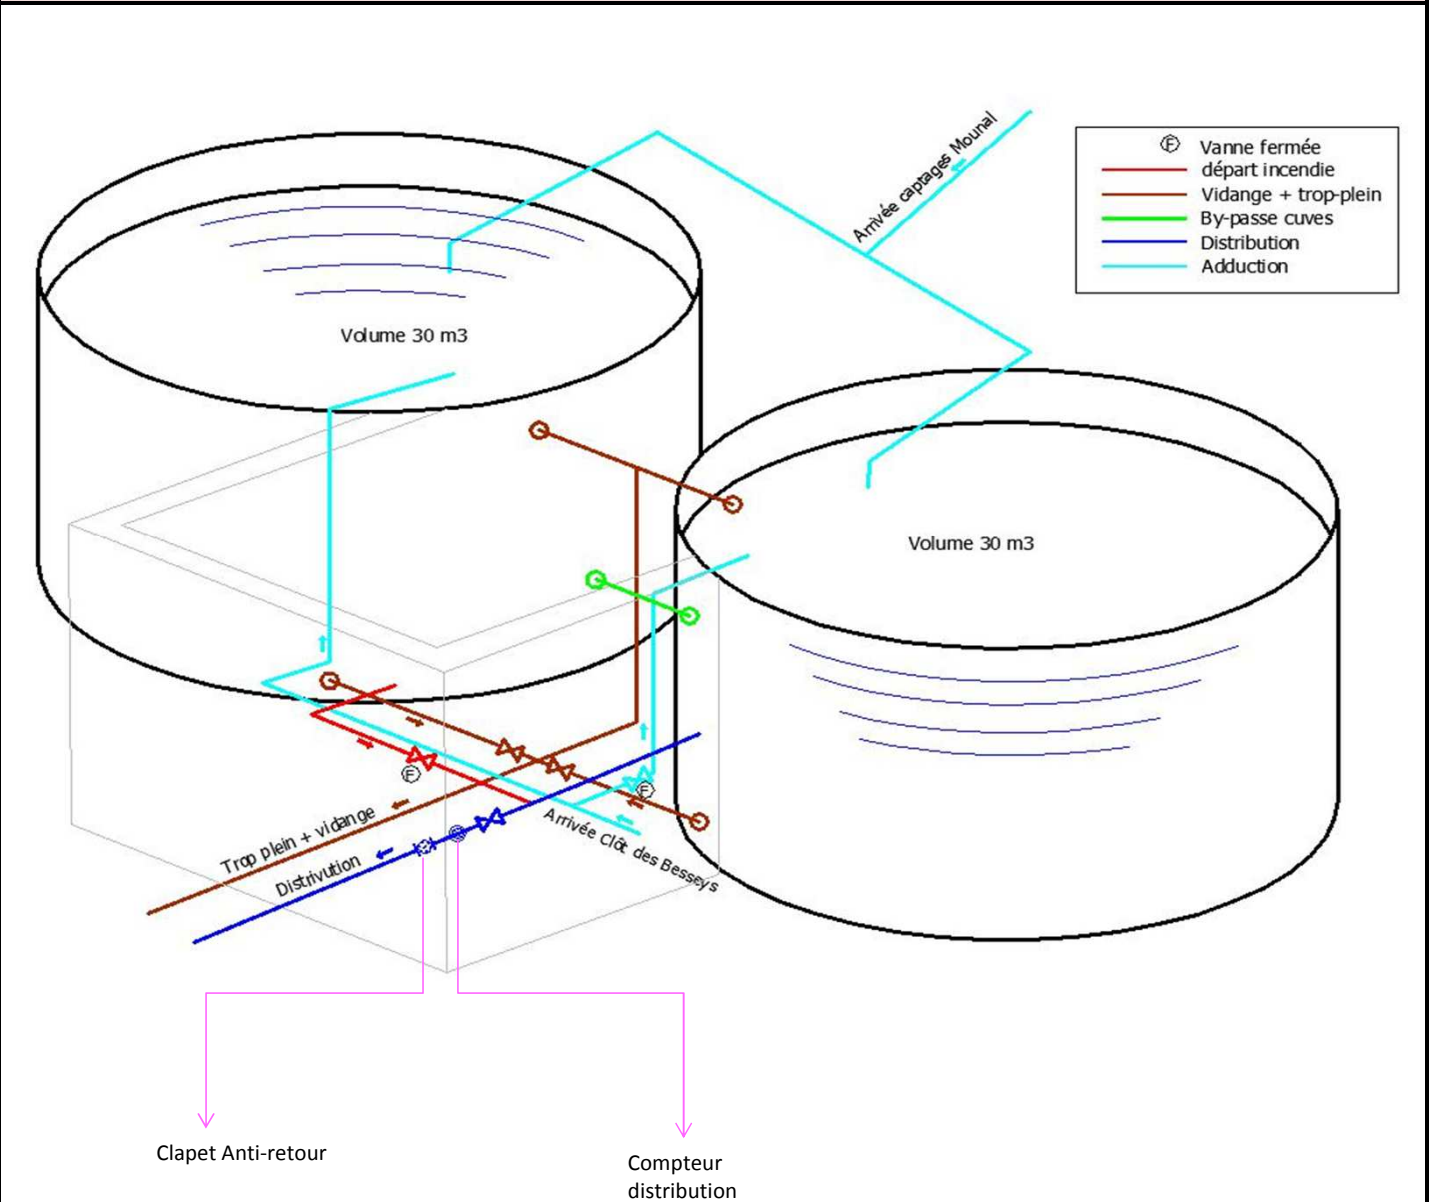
Ⓕ Vanne fermée
départ incendie
Vidange + trop-plein
By-passe cuves
Distribution
Adduction

Arrivée captages Mounal

Volume 30 m3

Volume 30 m3

Ⓕ

Ⓕ

Trop plein + vidange

Distrivution

Arrivée Clôt des Besseys

Clapet Anti-retour

Compteur distribution